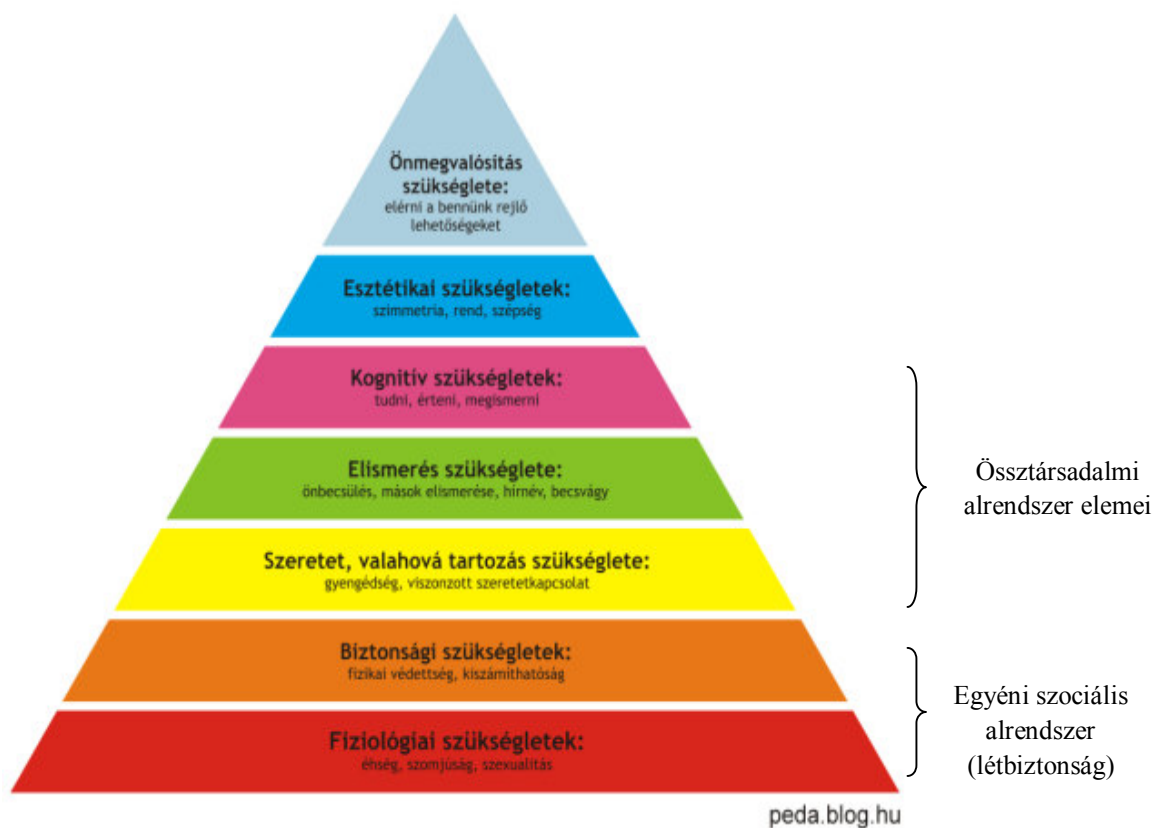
Önmegvalósítás szükséglete:
elérni a bennünk rejlő lehetőségeket

Esztétikai szükségletek:
szimmetria, rend, szépség

Kognitív szükségletek:
tudni, érteni, megismerni

Elismerés szükséglete:
önbecsülés, mások elismerése, hírnév, becsvágy

Szeretet, valahová tartozás szükséglete:
gyengédség, viszonzott szeretetkapcsolat

Biztonsági szükségletek:
fizikai védettség, kiszámíthatóság

Fiziológiai szükségletek:
éhség, szomjúság, szexualitás

Össztársadalmi alrendszer elemei

Egyéni szociális alrendszer (létbiztonság)

peda.blog.hu